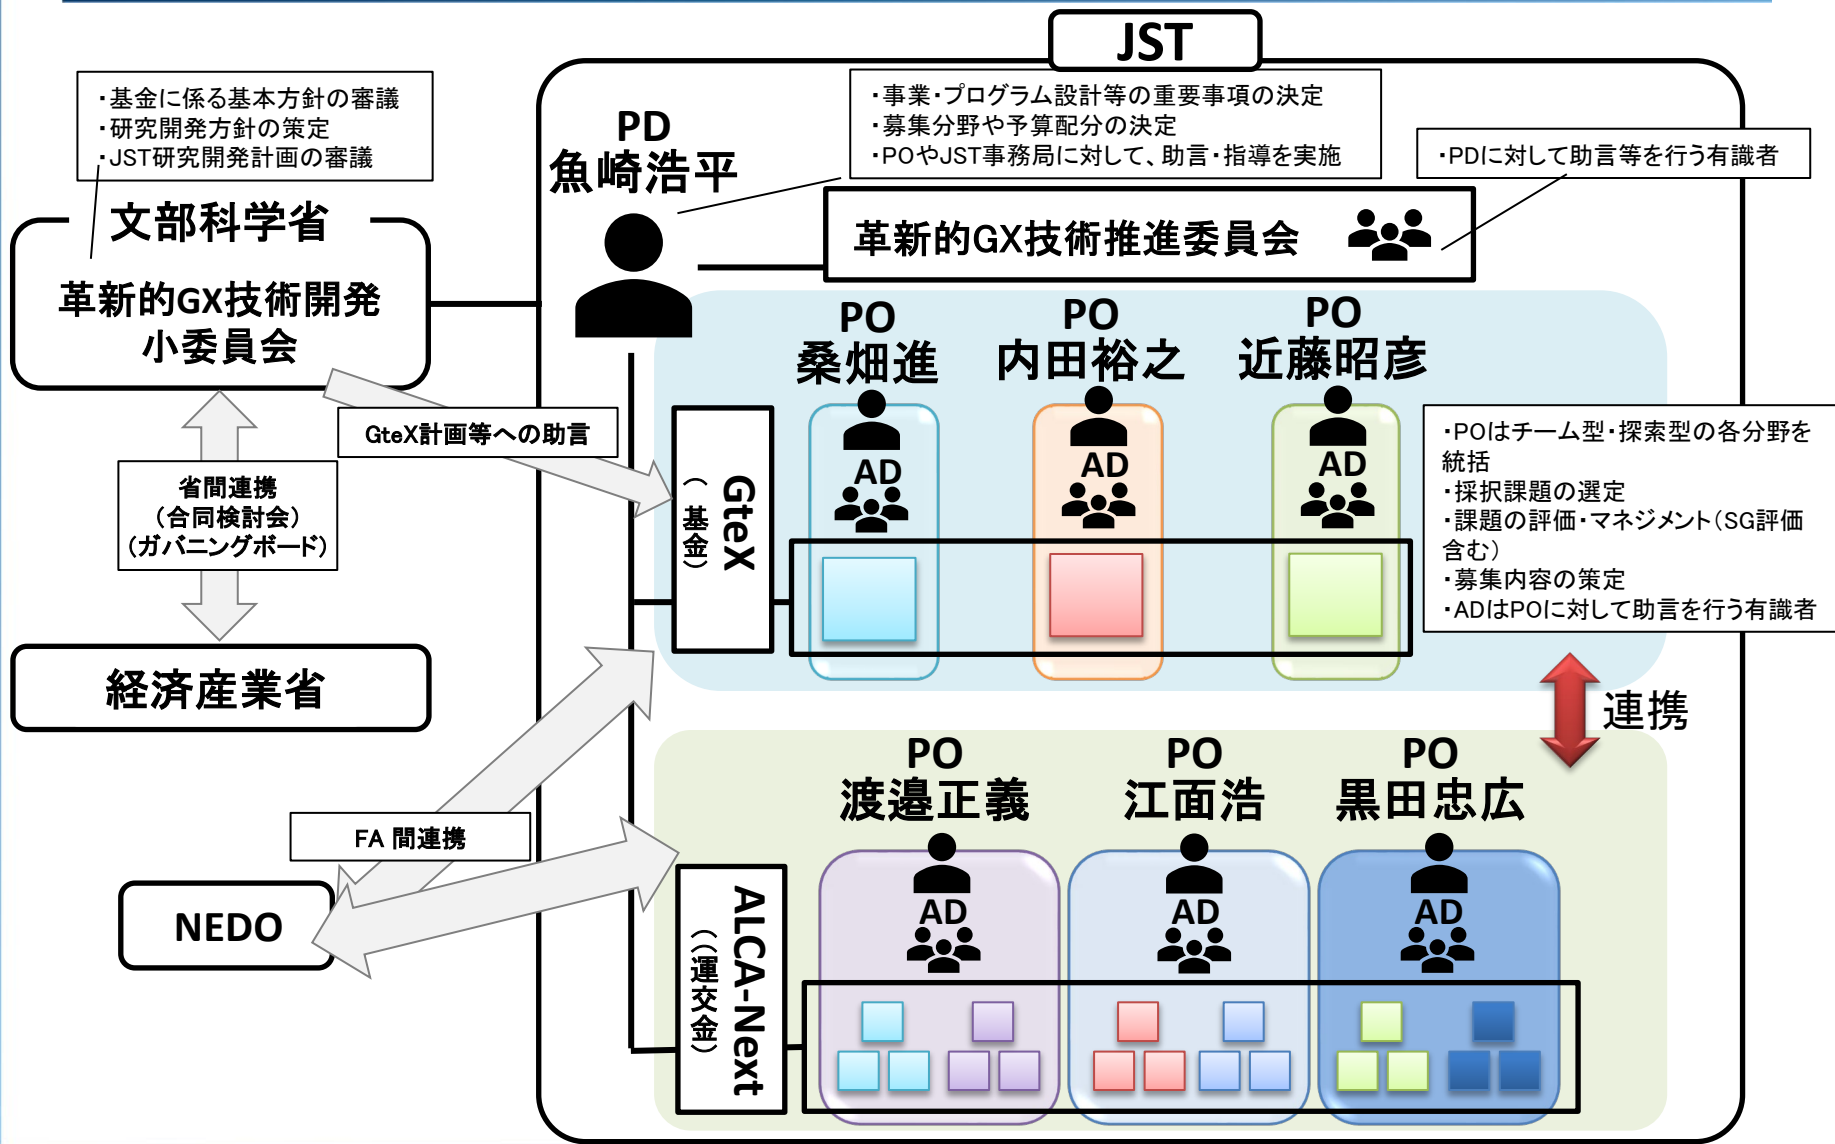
JST

・基金に係る基本方針の審議
・研究開発方針の策定
・JST研究開発計画の審議

文部科学省

革新的GX技術開発小委員会

PD
魚崎浩平

・事業・プログラム設計等の重要事項の決定
・募集分野や予算配分の決定
・POやJST事務局に対して、助言・指導を実施

・PDに対して助言等を行う有識者

革新的GX技術推進委員会

GteX計画等への助言

省間連携
（合同検討会）
（ガバニングボード）

経済産業省

FA 間連携

NEDO

PO
桑畑進

PO
内田裕之

PO
近藤昭彦

AD

AD

AD

GteX
（基金）

・POはチーム型・探索型の各分野を統括
・採択課題の選定
・課題の評価・マネジメント（SG評価含む）
・募集内容の策定
・ADはPOに対して助言を行う有識者

連携

PO
渡邉正義

PO
江面浩

PO
黒田忠広

AD

AD

AD

ALCA-Next
（運交金）